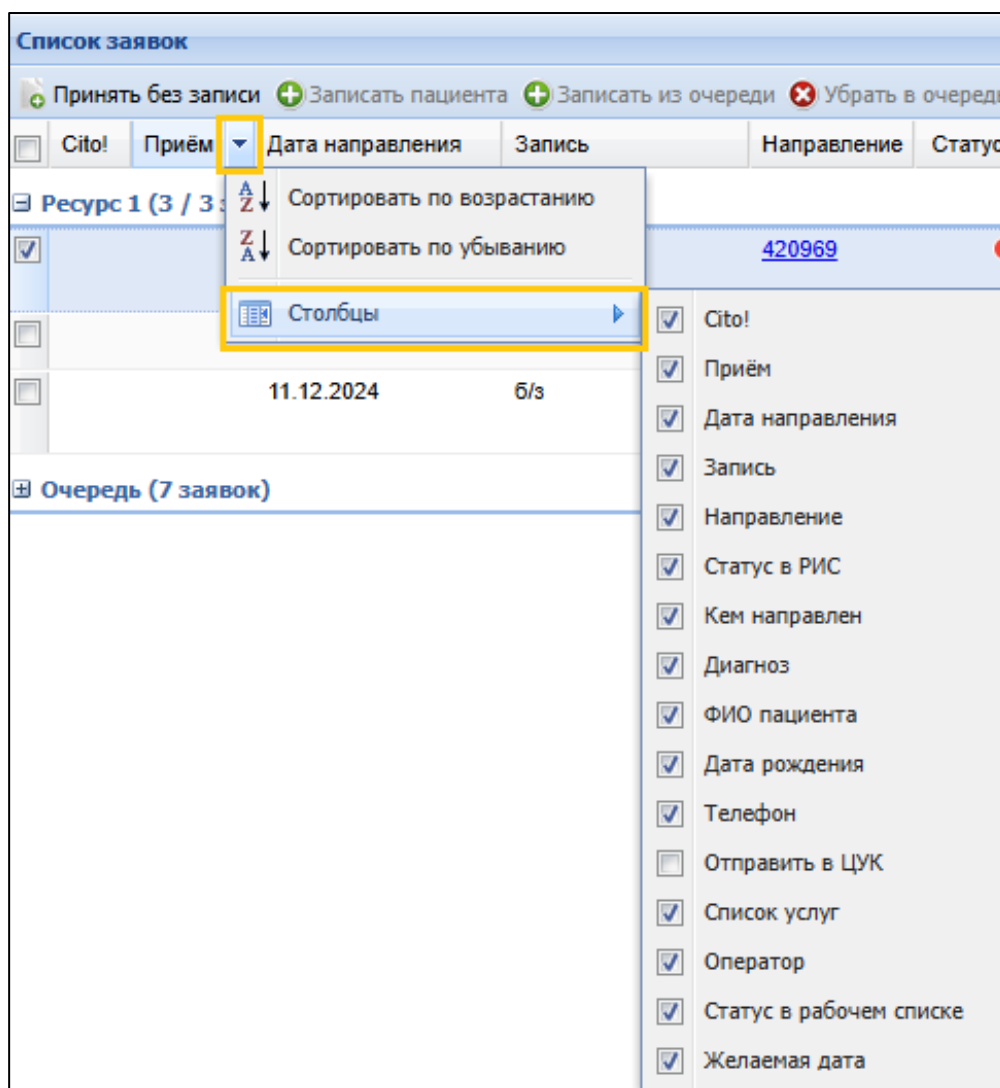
Список заявок

Принять без записи Записать пациента Записать из очереди Убрать в очеред

| Cito! | Приём | Дата направления | Запись | Направление | Статус |
|---|---|---|---|---|---|

Ресурс 1 (3 / 3 з

420969

11.12.2024 б/з

Очередь (7 заявок)

Сортировать по возрастанию
Сортировать по убыванию
Столбцы

Cito!
Приём
Дата направления
Запись
Направление
Статус в РИС
Кем направлен
Диагноз
ФИО пациента
Дата рождения
Телефон
Отправить в ЦУК
Список услуг
Оператор
Статус в рабочем списке
Желаемая дата